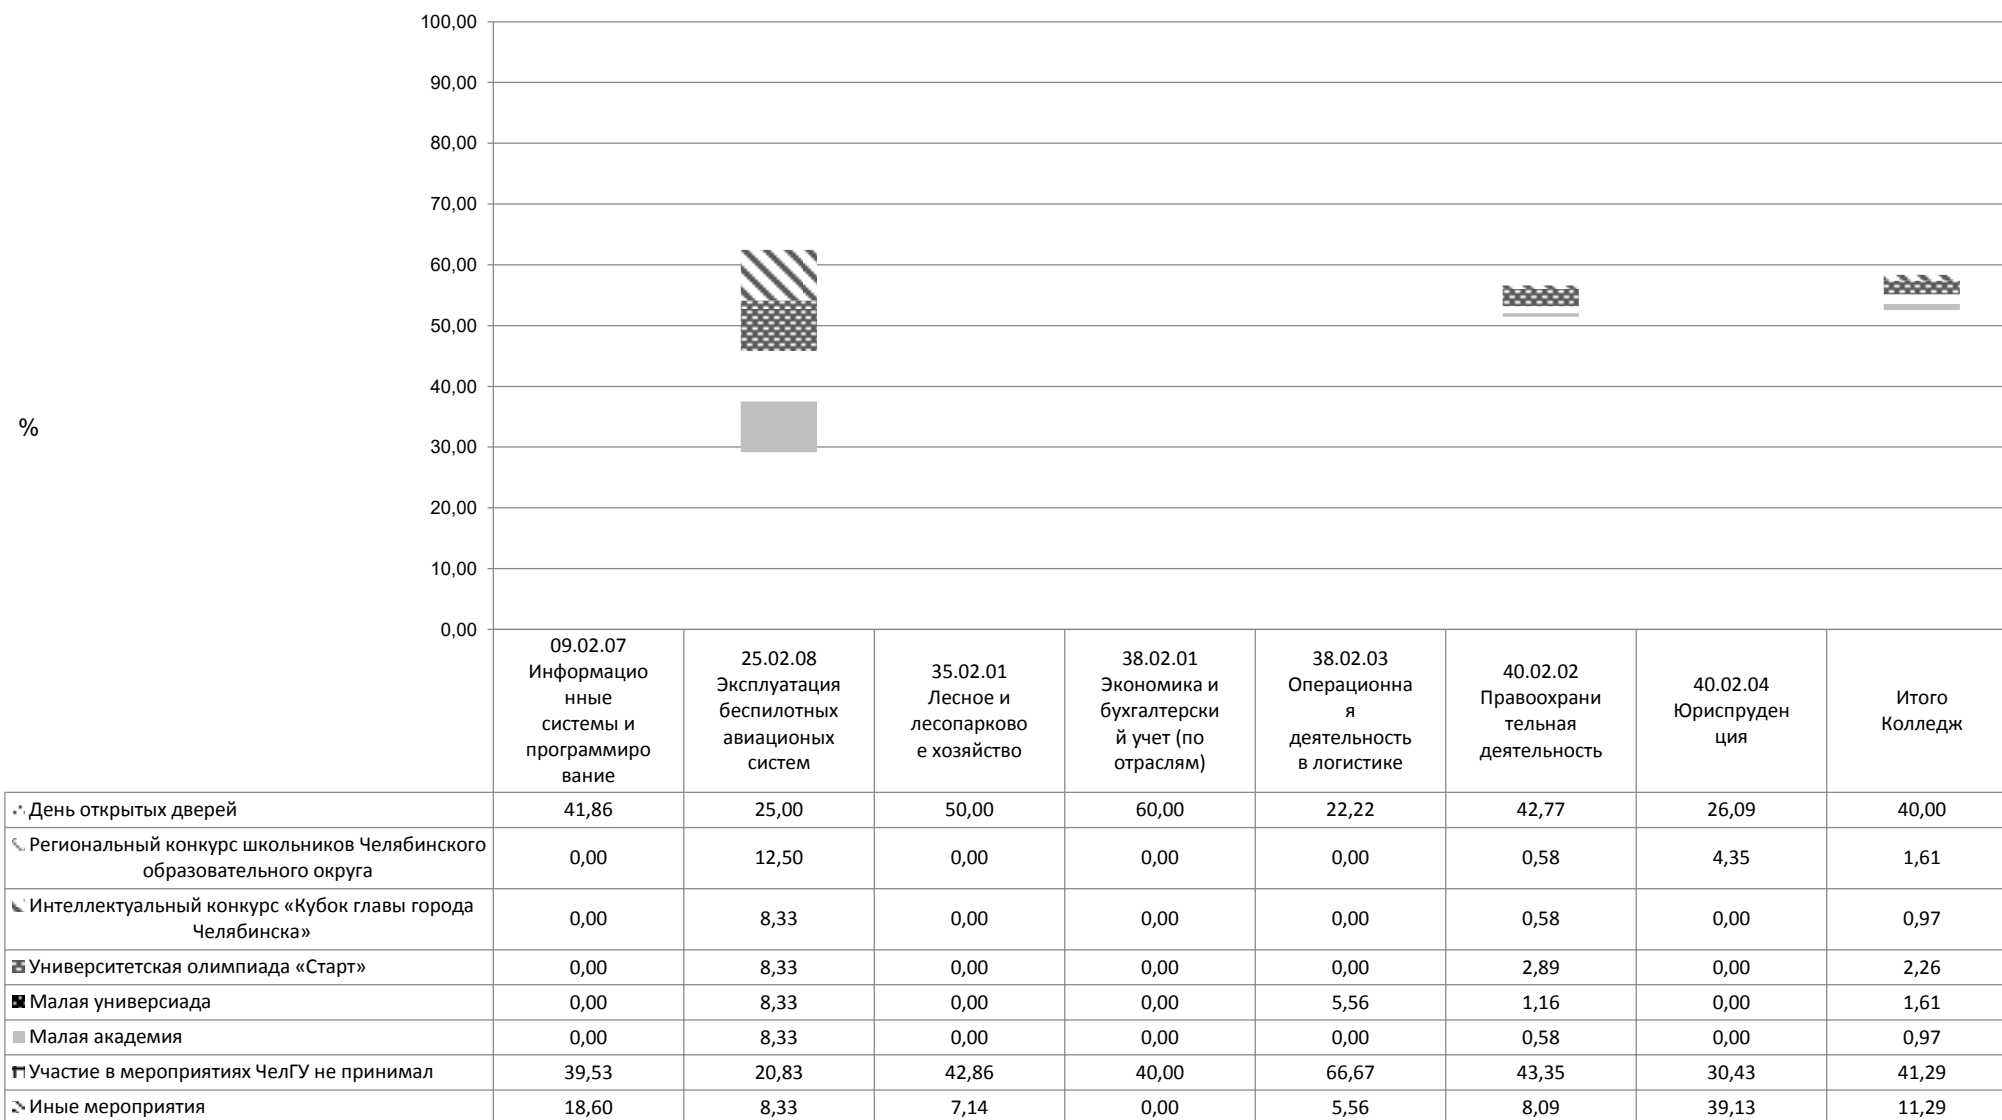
100,00
90,00
80,00
70,00
60,00
50,00
40,00
30,00
20,00
10,00
0,00

%

| | 09.02.07 Информационные системы и программирование | 25.02.08 Эксплуатация беспилотных авиационых систем | 35.02.01 Лесное и лесопарковое хозяйство | 38.02.01 Экономика и бухгалтерский учет (по отраслям) | 38.02.03 Операционная деятельность в логистике | 40.02.02 Правоохранительная деятельность | 40.02.04 Юриспруденция | Итого Колледж |
|---|---|---|---|---|---|---|---|---|
| День открытых дверей | 41,86 | 25,00 | 50,00 | 60,00 | 22,22 | 42,77 | 26,09 | 40,00 |
| Региональный конкурс школьников Челябинского образовательного округа | 0,00 | 12,50 | 0,00 | 0,00 | 0,00 | 0,58 | 4,35 | 1,61 |
| Интеллектуальный конкурс «Кубок главы города Челябинска» | 0,00 | 8,33 | 0,00 | 0,00 | 0,00 | 0,58 | 0,00 | 0,97 |
| Университетская олимпиада «Старт» | 0,00 | 8,33 | 0,00 | 0,00 | 0,00 | 2,89 | 0,00 | 2,26 |
| Малая универсиада | 0,00 | 8,33 | 0,00 | 0,00 | 5,56 | 1,16 | 0,00 | 1,61 |
| Малая академия | 0,00 | 8,33 | 0,00 | 0,00 | 0,00 | 0,58 | 0,00 | 0,97 |
| Участие в мероприятиях ЧелГУ не принимал | 39,53 | 20,83 | 42,86 | 40,00 | 66,67 | 43,35 | 30,43 | 41,29 |
| Иные мероприятия | 18,60 | 8,33 | 7,14 | 0,00 | 5,56 | 8,09 | 39,13 | 11,29 |